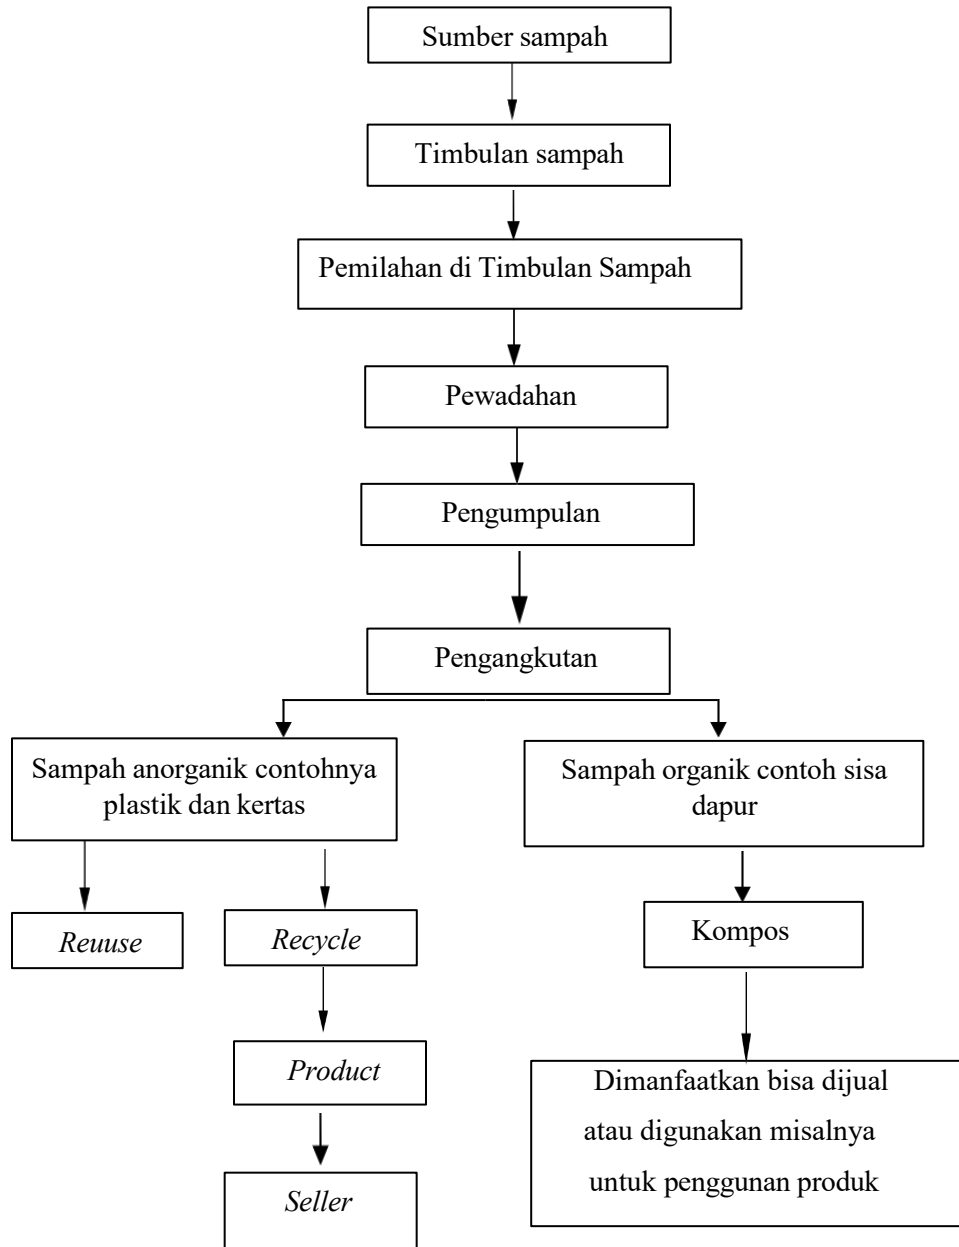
Sumber sampah

Timbulan sampah

Pemilahan di Timbulan Sampah

Pewadahan

Pengumpulan

Pengangkutan

Sampah anorganik contohnya plastik dan kertas

Sampah organik contoh sisa dapur

Reuuse

Recycle

Kompos

Product

Dimanfaatkan bisa dijual atau digunakan misalnya untuk penggunan produk

Seller